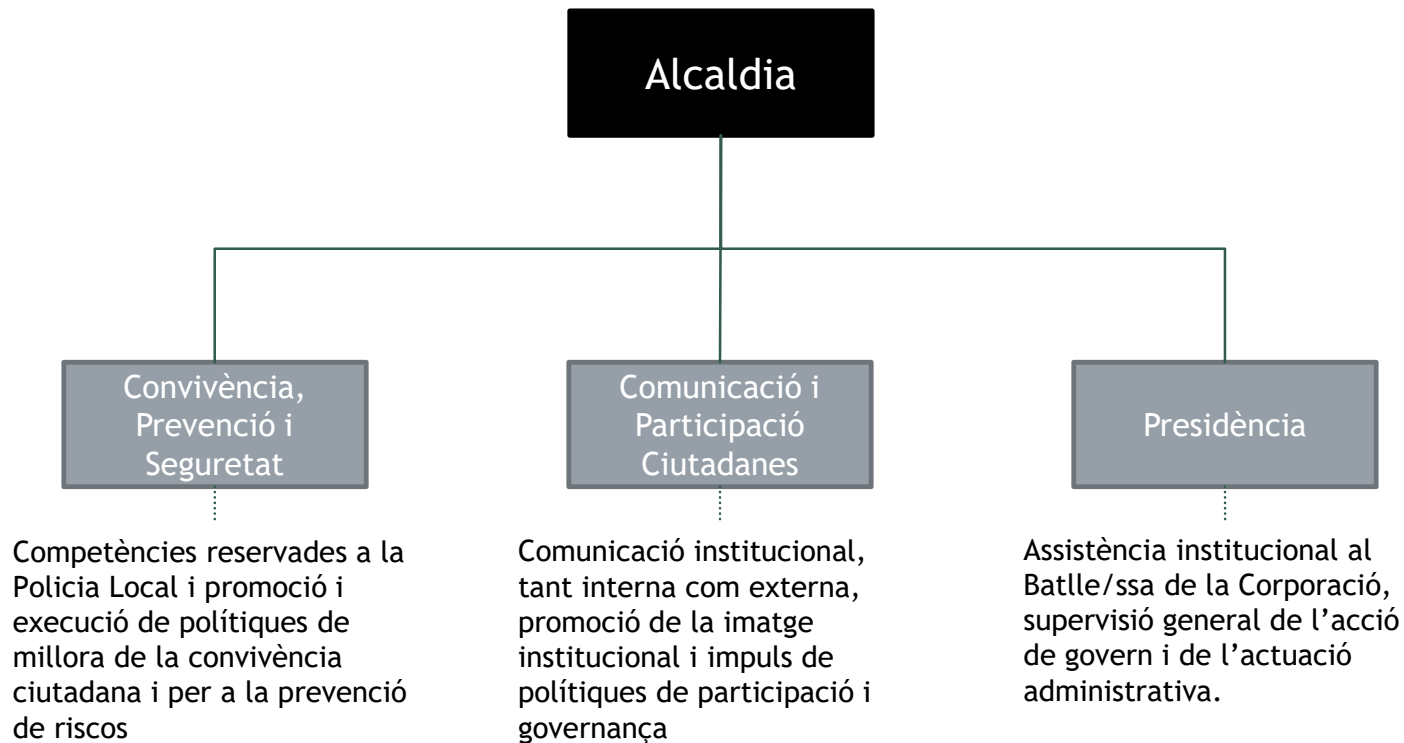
Alcaldia

Convivència, Prevenció i Seguretat

Competències reservades a la Policia Local i promoció i execució de polítiques de millora de la convivència ciutadana i per a la prevenció de riscos

Comunicació i Participació Ciutadanes

Comunicació institucional, tant interna com externa, promoció de la imatge institucional i impuls de polítiques de participació i governança

Presidència

Assistència institucional al Batlle/ssa de la Corporació, supervisió general de l'acció de govern i de l'actuació administrativa.